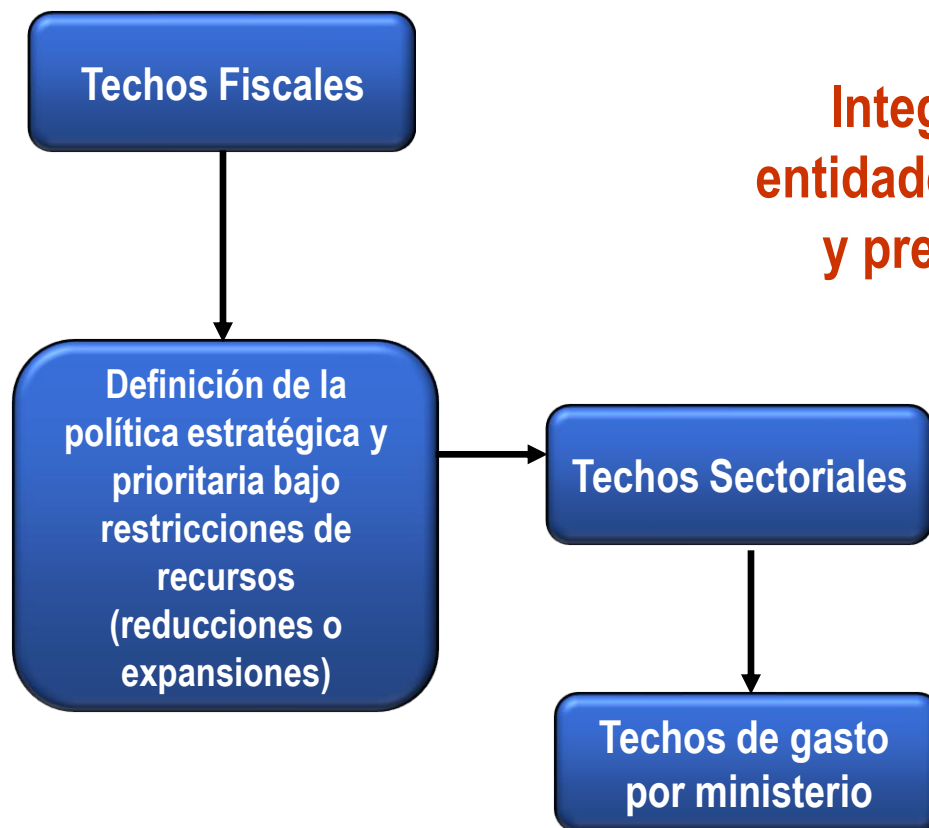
Techos Fiscales

Integ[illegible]
entidad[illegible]
y pre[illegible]

Definición de la política estratégica y prioritaria bajo restricciones de recursos (reducciones o expansiones)

Techos Sectoriales

Techos de gasto por ministerio